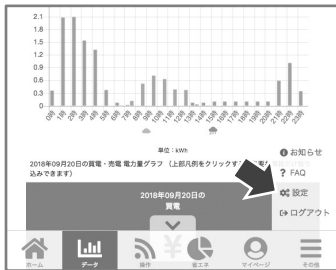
2.1
1.8
1.5
1.2
0.9
0.6
0.3
0

0時
1時
2時
3時
4時
5時
6時
7時
8時
9時
10時
11時
12時
13時
14時
15時
16時
17時
18時
19時
20時
21時
22時
23時

単位：kWh

2018年09月20日の買電・売電 電力量グラフ （上部凡例をクリックす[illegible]込みできます）

2018年09月20日の
買電

お知らせ
? FAQ
設定
ログアウト

ホーム
データ
操作
省エネ
マイページ
その他